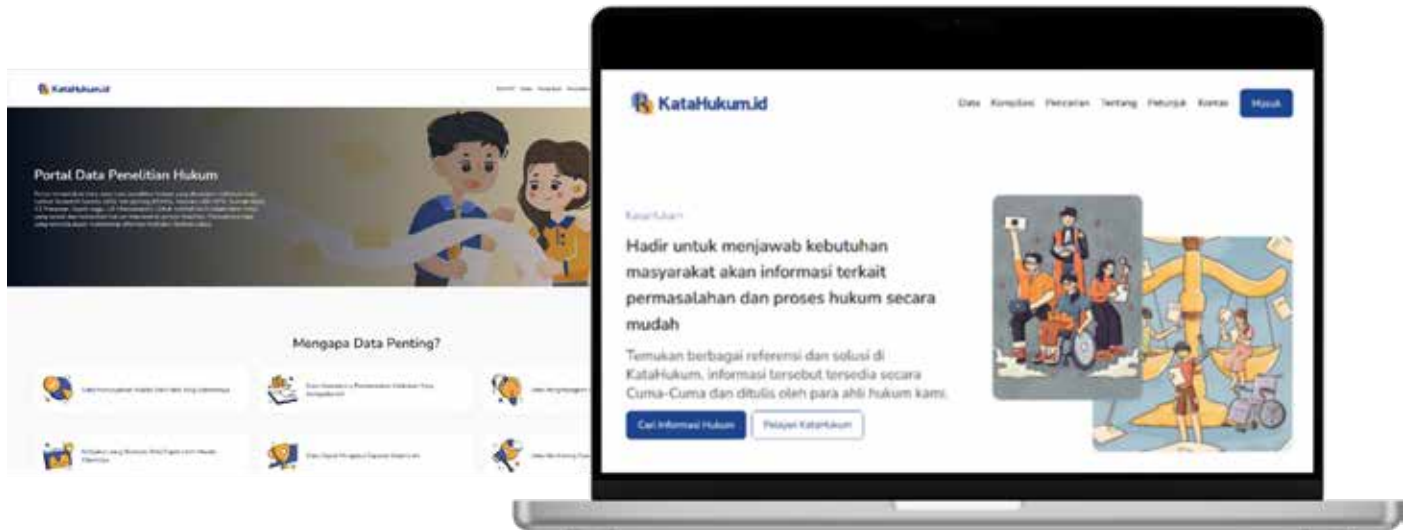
KataHukum.id

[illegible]

Portal Data Penelitian Hukum

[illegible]

Mengapa Data Penting?

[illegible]

KataHukum.id

Data Konsultasi Pencarian Tentang Petunjuk Kontak Masuk

KataHukum

Hadir untuk menjawab kebutuhan masyarakat akan informasi terkait permasalahan dan proses hukum secara mudah

Temukan berbagai referensi dan solusi di KataHukum, informasi tersebut tersedia secara Cuma-Cuma dan ditulis oleh para ahli hukum kami.

Cari Informasi Hukum Pelajari KataHukum